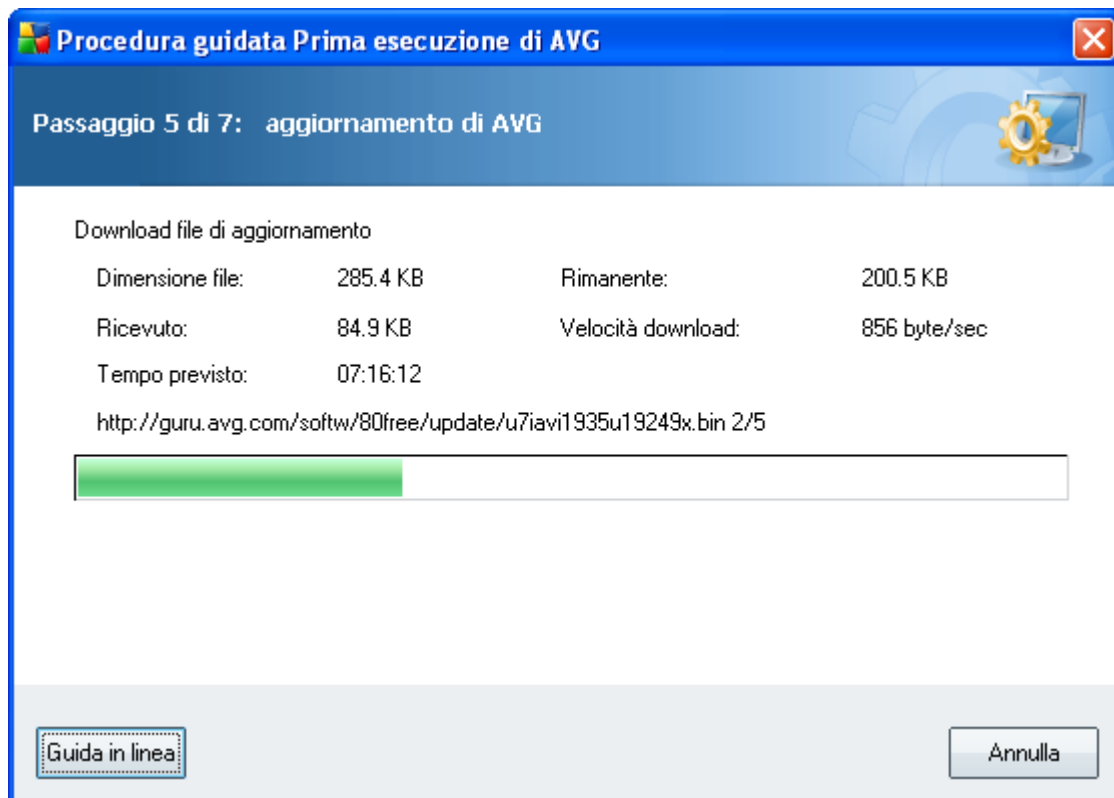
Procedura guidata Prima esecuzione di AVG

Passaggio 5 di 7: aggiornamento di AVG

Download file di aggiornamento

| | | | |
|---|---|---|---|
| Dimensione file: | 285.4 KB | Rimanente: | 200.5 KB |
| Ricevuto: | 84.9 KB | Velocità download: | 856 byte/sec |
| Tempo previsto: | 07:16:12 | | |

http://guru.avg.com/softw/80free/update/u7iavi1935u19249x.bin 2/5

Guida in linea

Annulla